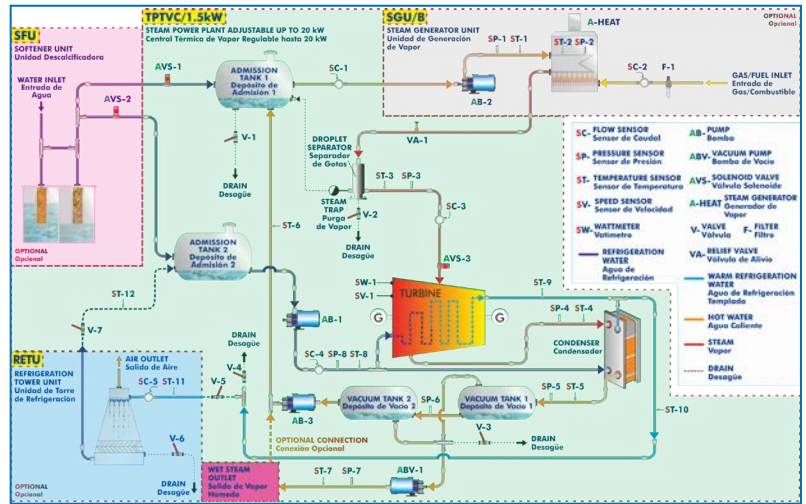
TPTVC/1.5kW
STEAM POWER PLANT ADJUSTABLE UP TO 20 kW
Central Térmica de Vapor Regulable hasta 20 kW

SFU
SOFTENER UNIT
Unidad Descalcificadora

WATER INLET
Entrada de Agua

AVS-1
AVS-2

OPTIONAL
Opcional

ADMISSION TANK 1
Depósito de Admisión 1

SC-1

V-1

DRAIN
Desagüe

ADMISSION TANK 2
Depósito de Admisión 2

SGU/B
STEAM GENERATOR UNIT
Unidad de Generación de Vapor

A-HEAT

OPTIONAL
Opcional

SP-1 ST-1
ST-2 SP-2
AB-2
SC-2 F-1

GAS/FUEL INLET
Entrada de Gas/Combustible

VA-1

DROPLET SEPARATOR
Separador de Gotas

STEAM TRAP
Purga de Vapor

V-2

DRAIN
Desagüe

ST-3 SP-3
SC-3
AVS-3

ST-6

SC- FLOW SENSOR
Sensor de Caudal
SP- PRESSURE SENSOR
Sensor de Presión
ST- TEMPERATURE SENSOR
Sensor de Temperatura
SVE- SPEED SENSOR
Sensor de Velocidad
SW- WATTMETER
Vatímetro
AB- PUMP
Bomba
ABV- VACUUM PUMP
Bomba de Vacío
AVS- SOLENOID VALVE
Válvula Solenoide
A-HEAT STEAM GENERATOR
Generador de Vapor
V- VALVE
Válvula
F- FILTER
Filtro
VA- RELIEF VALVE
Válvula de Alivio
REFRIGERATION WATER
Agua de Refrigeración
WARM REFRIGERATION WATER
Agua de Refrigeración Templada
HOT WATER
Agua Caliente
STEAM
Vapor
DRAIN
Desagüe

SW-1
SW-1
TURBINE
G
G
ST-9
SP-4 ST-4

ST-12

V-7

AB-1

DRAIN
Desagüe

CONDENSER
Condensador

SC-4 SP-8 ST-8

RETU
REFRIGERATION TOWER UNIT
Unidad de Torre de Refrigeración

AIR OUTLET
Salida de Aire

SC-5 ST-11

V-5
V-4

AB-3

VACUUM TANK 2
Depósito de Vacío 2

SP-6

VACUUM TANK 1
Depósito de Vacío 1

SP-5 ST-5

ST-10

V-3

DRAIN
Desagüe

OPTIONAL CONNECTION
Conexión Opcional

V-6

DRAIN
Desagüe

OPTIONAL
Opcional

WET STEAM OUTLET
Salida de Vapor Húmedo

ST-7 SP-7

ABV-1